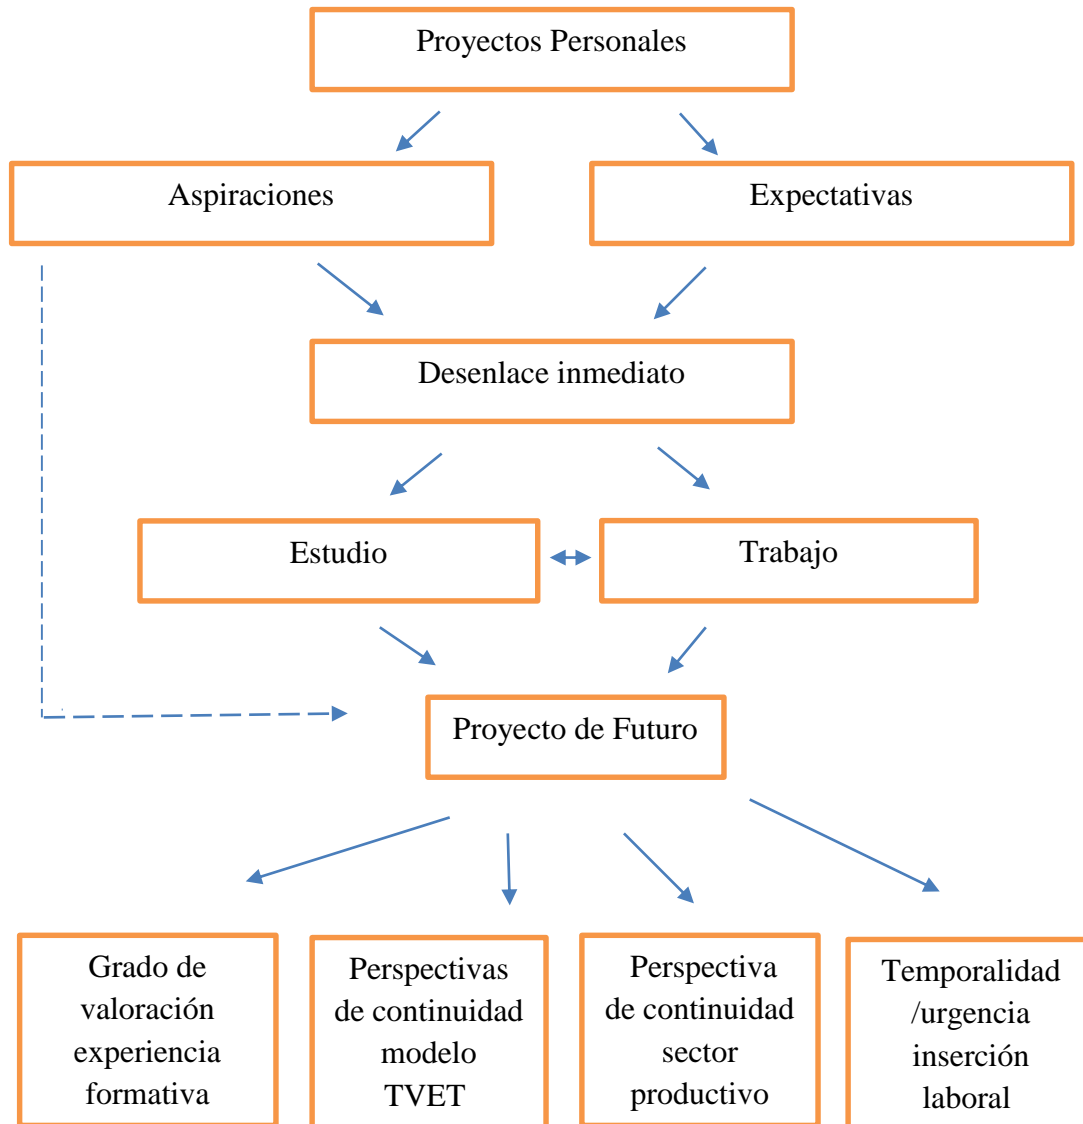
Proyectos Personales

Aspiraciones

Expectativas

Desenlace inmediato

Estudio

Trabajo

Proyecto de Futuro

Grado de valoración experiencia formativa

Perspectivas de continuidad modelo TVET

Perspectiva de continuidad sector productivo

Temporalidad /urgencia inserción laboral